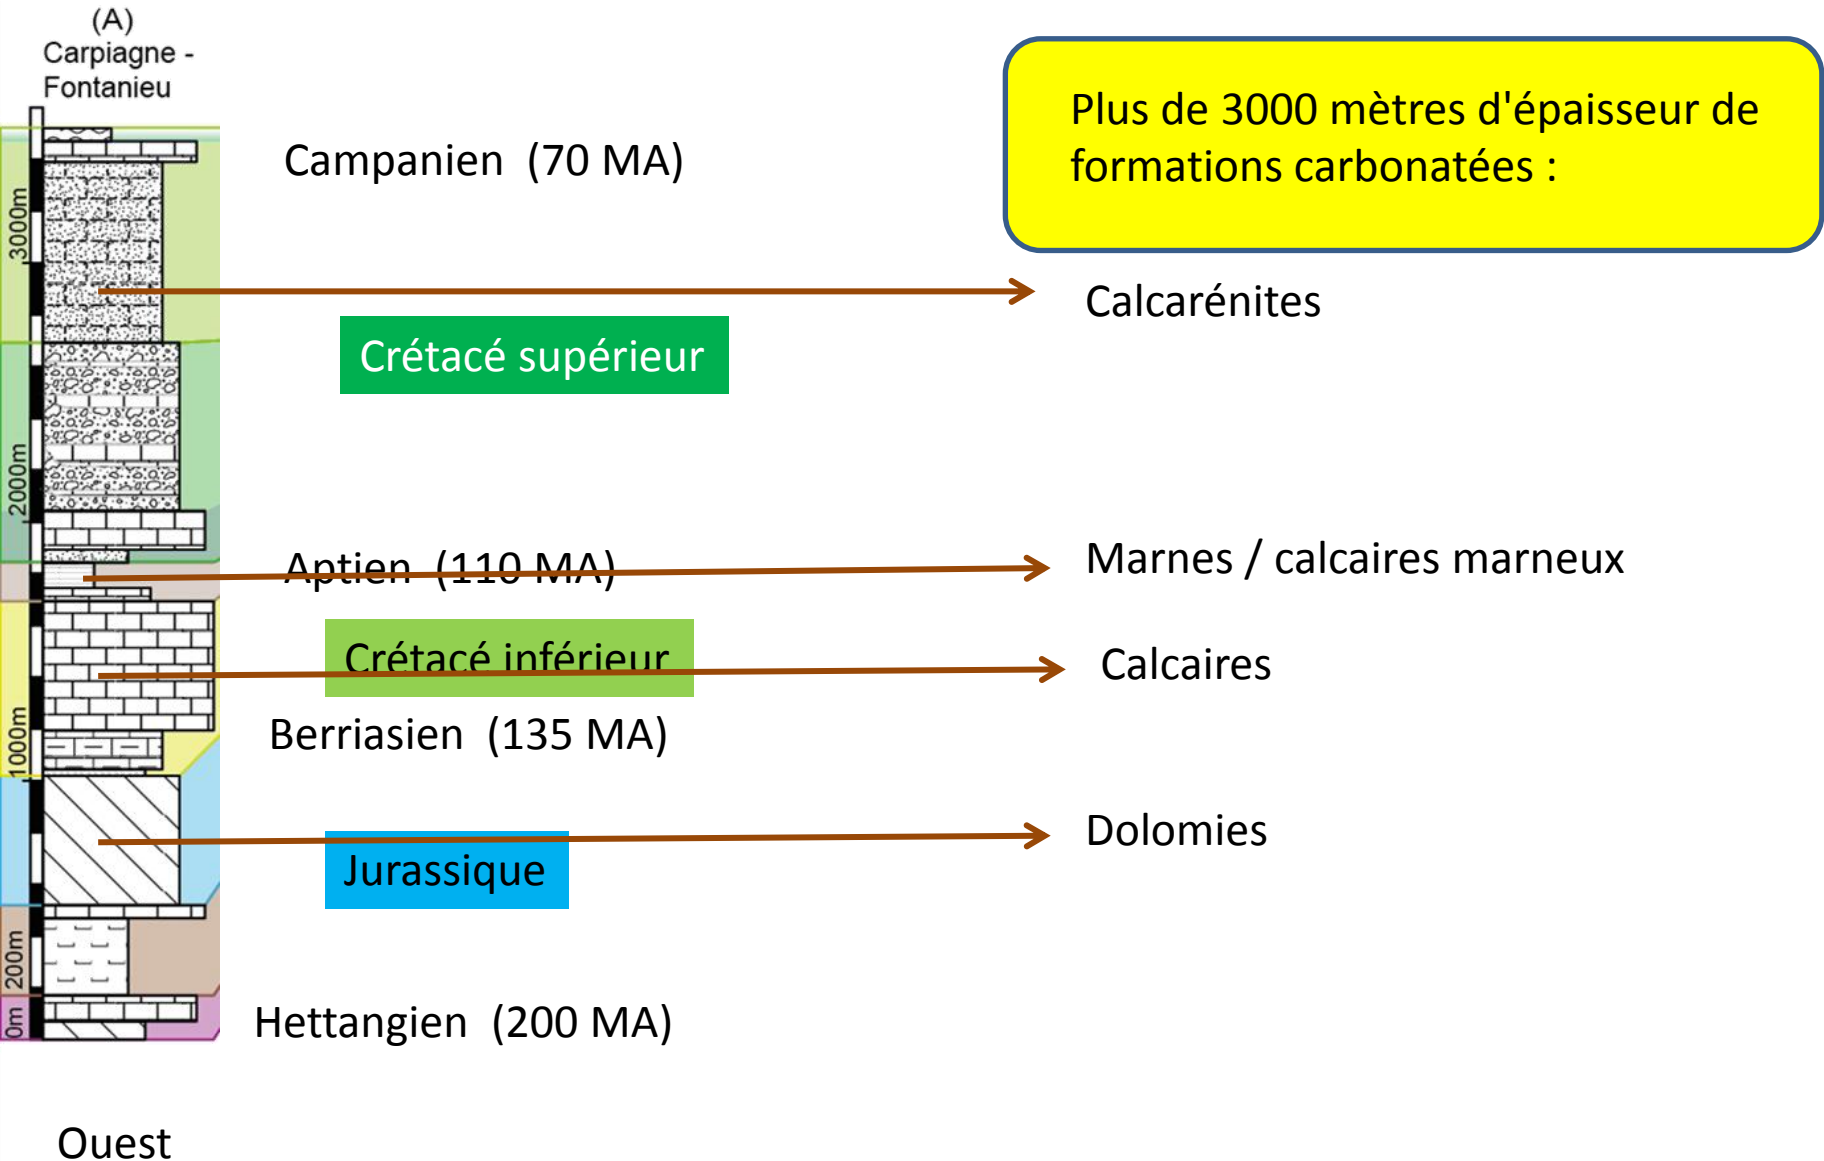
(A)
Carpiagne - Fontanieu

3000m

2000m

1000m

200m

0m

Campanien (70 MA)

Plus de 3000 mètres d'épaisseur de formations carbonatées :

Calcarénites

Crétacé supérieur

Aptien (110 MA)

Marnes / calcaires marneux

Crétacé inférieur

Calcaires

Berriasien (135 MA)

Dolomies

Jurassique

Hettangien (200 MA)

Ouest